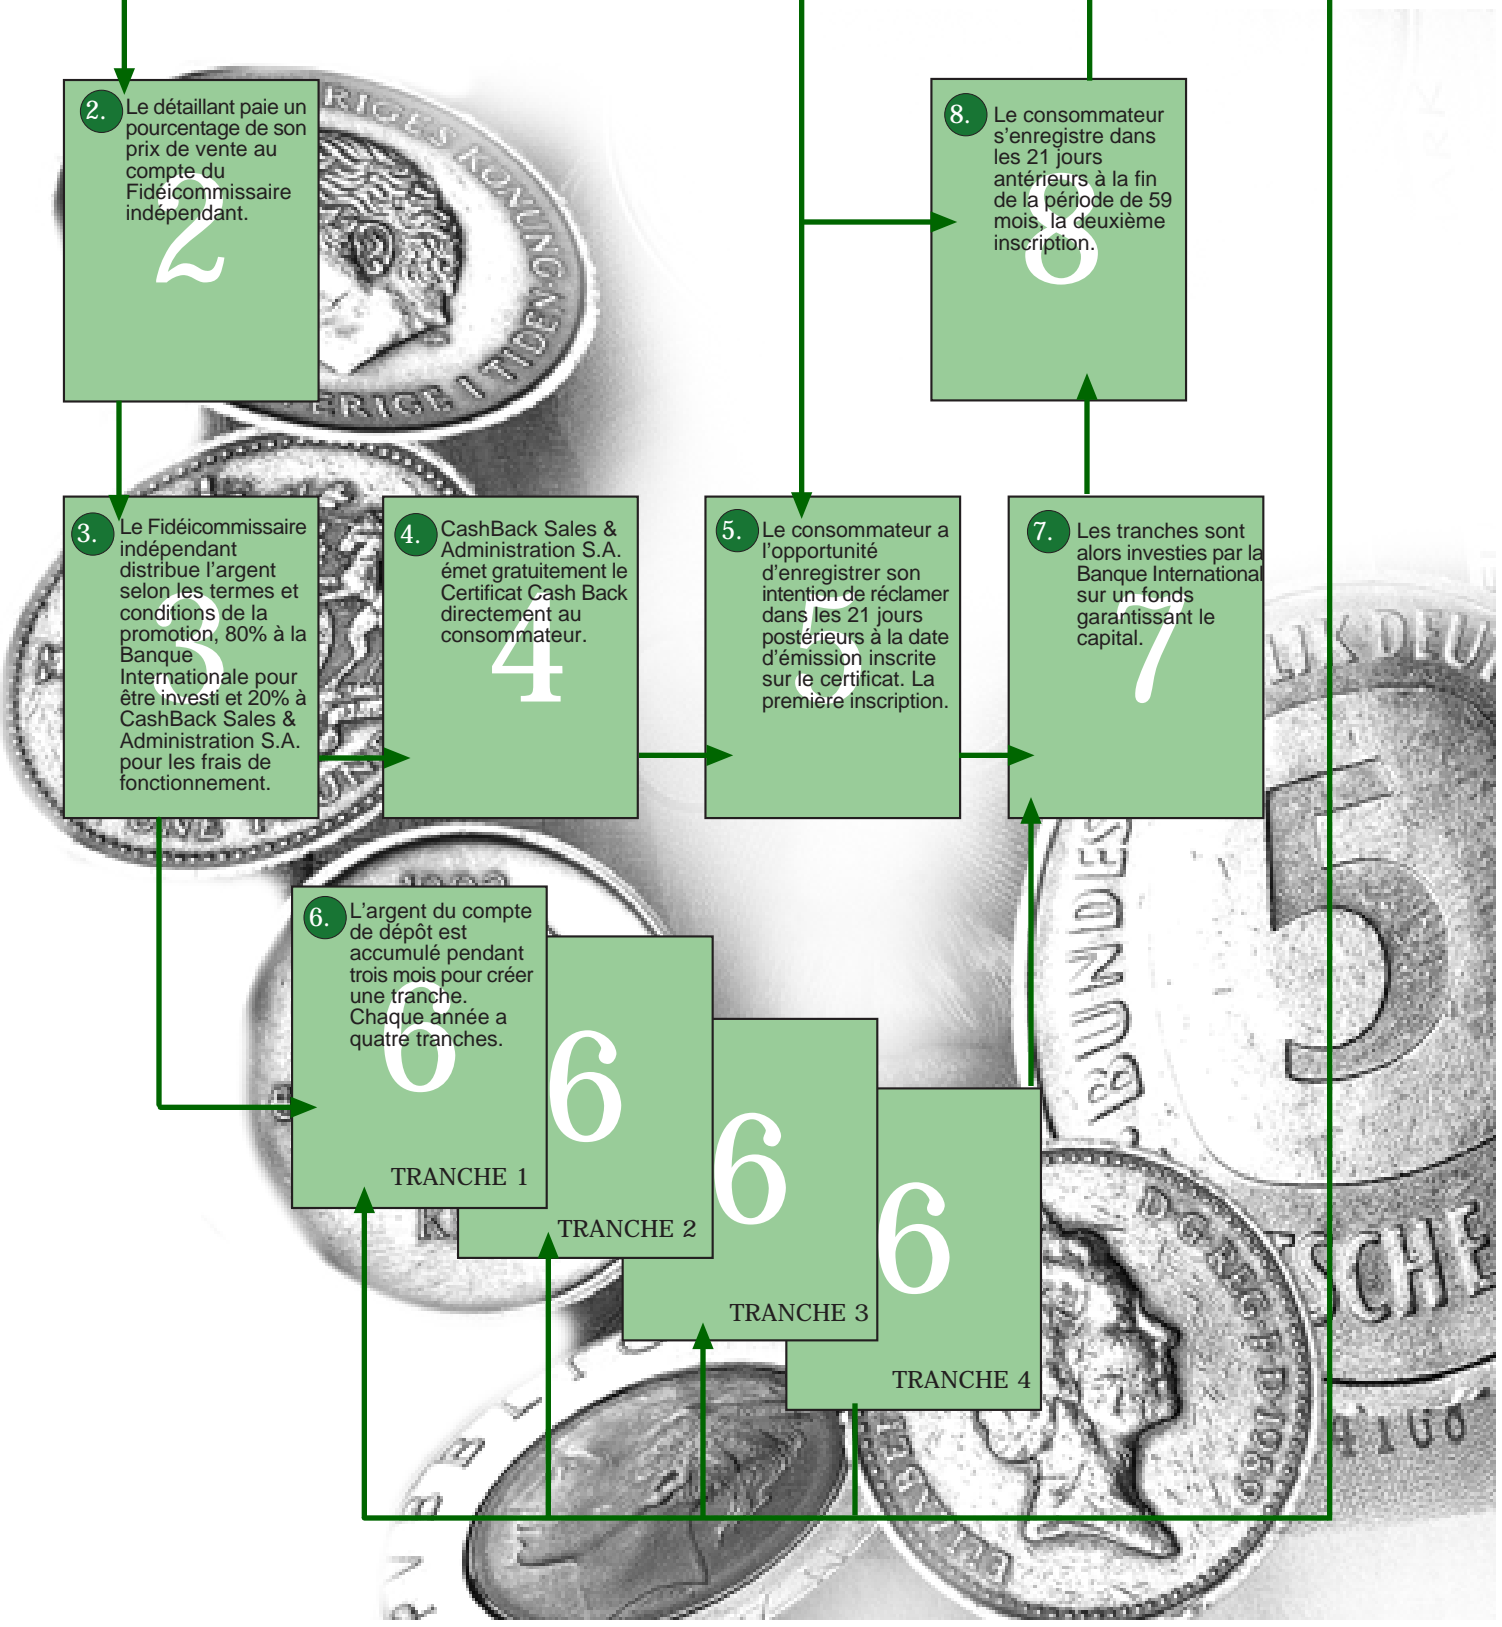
2. Le détaillant paie un pourcentage de son prix de vente au compte du Fidéicommissaire indépendant.

2

8. Le consommateur s'enregistre dans les 21 jours antérieurs à la fin de la période de 59 mois, la deuxième inscription.

8

3. Le Fidéicommissaire indépendant distribue l'argent selon les termes et conditions de la promotion, 80% à la Banque Internationale pour être investi et 20% à CashBack Sales & Administration S.A. pour les frais de fonctionnement.

3

4. CashBack Sales & Administration S.A. émet gratuitement le Certificat Cash Back directement au consommateur.

4

5. Le consommateur a l'opportunité d'enregistrer son intention de réclamer dans les 21 jours postérieurs à la date d'émission inscrite sur le certificat. La première inscription.

5

7. Les tranches sont alors investies par la Banque International sur un fonds garantissant le capital.

7

6. L'argent du compte de dépôt est accumulé pendant trois mois pour créer une tranche. Chaque année a quatre tranches.

6

TRANCHE 1

6

TRANCHE 2

6

TRANCHE 3

6

TRANCHE 4